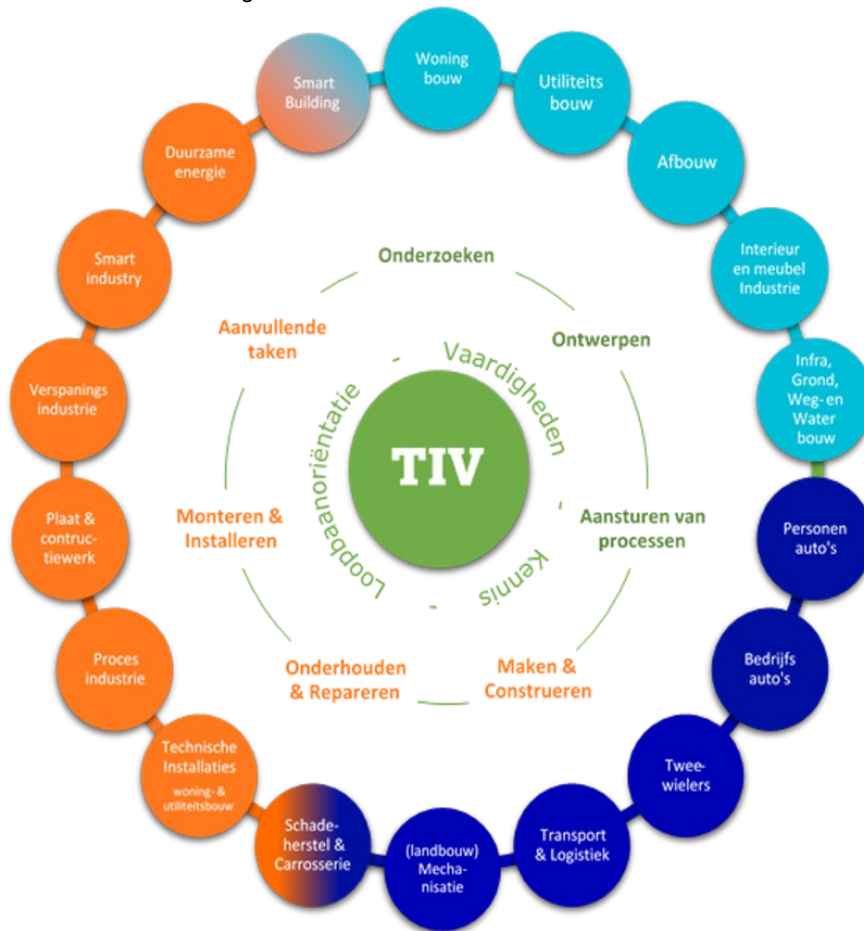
Smart Building

Woning bouw

Utiliteits bouw

Afbouw

Interieur en meubel Industrie

Infra, Grond, Weg- en Water bouw

Personen auto's

Bedrijfs auto's

Twee-wielers

Transport & Logistiek

(landbouw) Mechanisatie

Schadeherstel & Carrosserie

Technische Installaties woning- & utiliteitsbouw

Proces industrie

Plaat & contructiewerk

Verspanings industrie

Smart industry

Duurzame energie

Onderzoeken

Ontwerpen

Aansturen van processen

Maken & Construeren

Onderhouden & Repareren

Monteren & Installeren

Aanvullende taken

Vaardigheden - Kennis - Loopbaanoriëntatie -

TIV